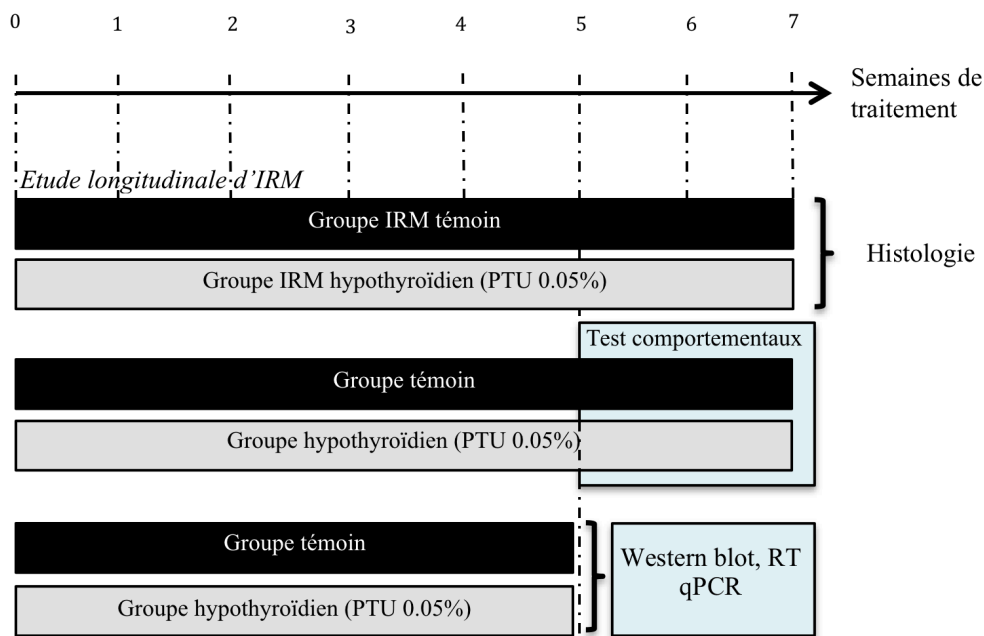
0 1 2 3 4 5 6 7

Semaines de traitement

Etude longitudinale d'IRM

Groupe IRM témoin

Groupe IRM hypothyroïdien (PTU 0.05%)

Histologie

Test comportementaux

Groupe témoin

Groupe hypothyroïdien (PTU 0.05%)

Groupe témoin

Groupe hypothyroïdien (PTU 0.05%)

Western blot, RT qPCR